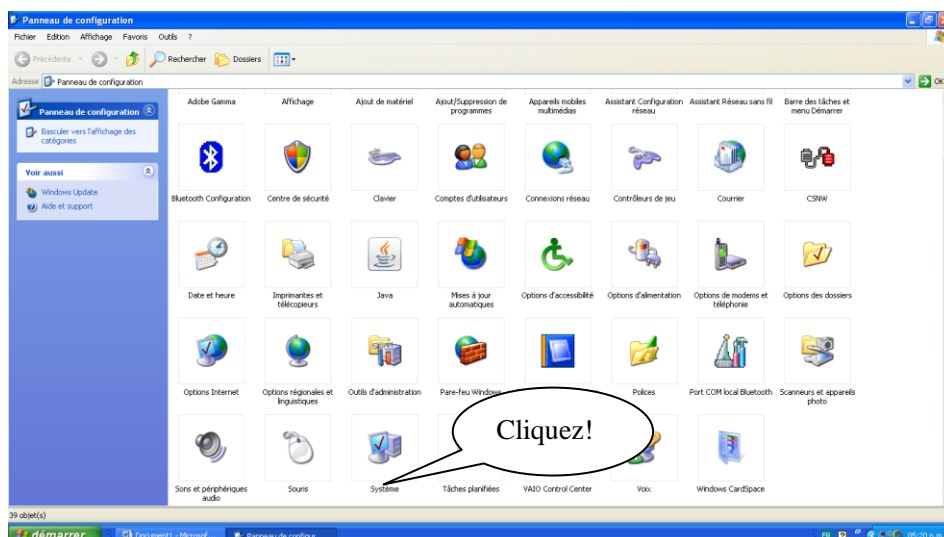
Panneau de configuration

Fichier Edition Affichage Favoris Outils ?

Précédente Rechercher Dossiers

Adresse Panneau de configuration OK

Panneau de configuration

Basculer vers l'affichage des catégories

Voir aussi

Windows Update

Aide et support

Adobe Gamma
Affichage
Ajout de matériel
Ajout/Suppression de programmes
Appareils mobiles multimédias
Assistant Configuration réseau
Assistant Réseau sans fil
Barre des tâches et menu Démarrer

Bluetooth Configuration
Centre de sécurité
Clavier
Comptes d'utilisateurs
Connexions réseau
Contrôleurs de jeu
Courrier
CSNW

Date et heure
Imprimantes et télécopieurs
Java
Mises à jour automatiques
Options d'accessibilité
Options d'alimentation
Options de modems et téléphonie
Options des dossiers

Options Internet
Options régionales et linguistiques
Outils d'administration
Pare-feu Windows
Polices
Port COM local Bluetooth
Scanneurs et appareils photo

Cliquez!

Sons et périphériques audio
Souris
Système
Tâches planifiées
VAIO Control Center
Voix
Windows CardSpace

39 objet(s)

démarrer
Document1 - Microsof...
Panneau de configur...
FR
05:20 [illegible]